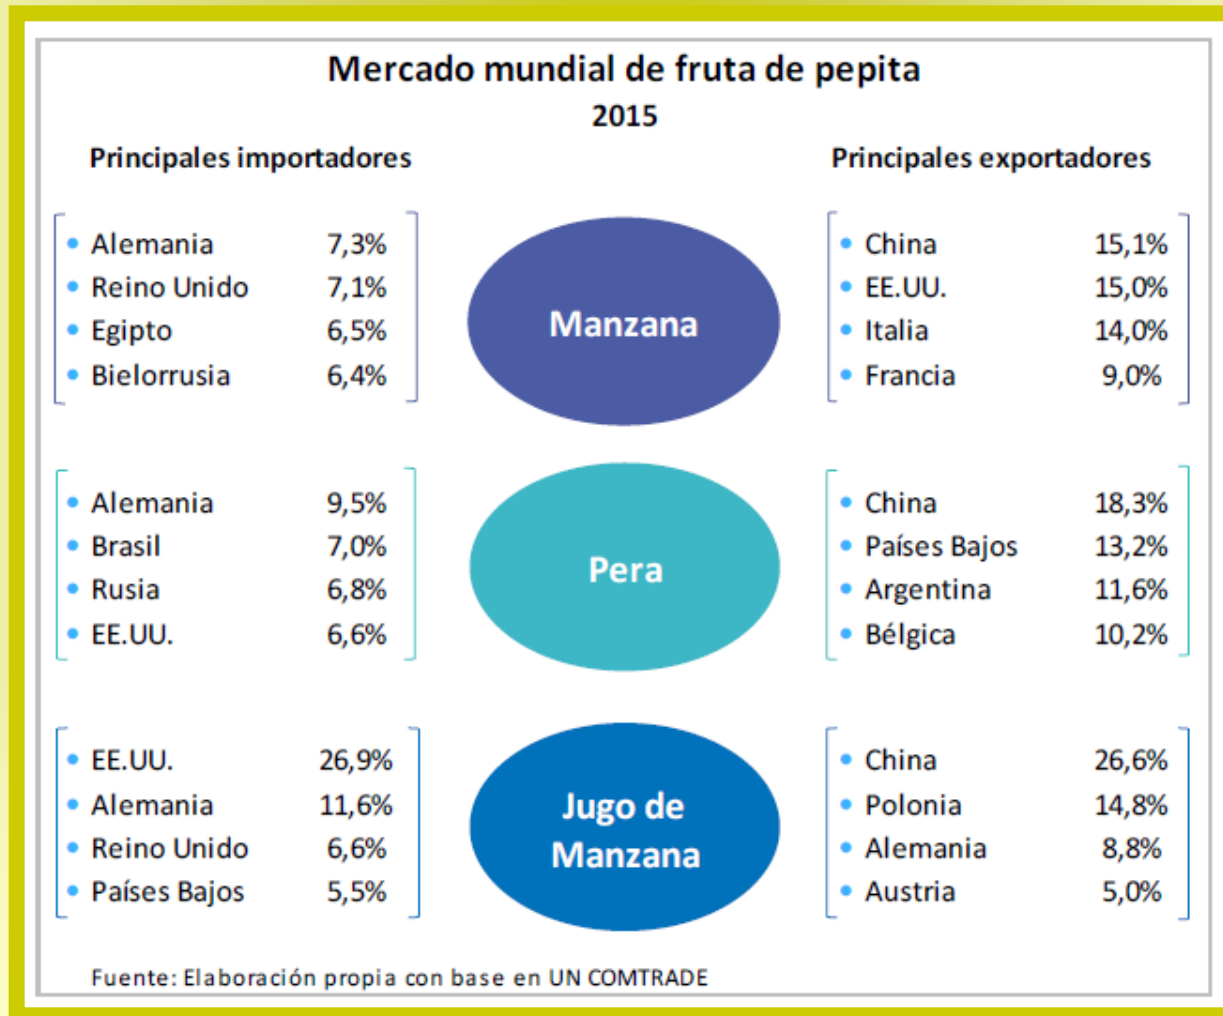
Mercado mundial de fruta de pepita
2015

Principales importadores

Principales exportadores

- Alemania 7,3%
- Reino Unido 7,1%
- Egipto 6,5%
- Bielorrusia 6,4%

Manzana

- China 15,1%
- EE.UU. 15,0%
- Italia 14,0%
- Francia 9,0%

- Alemania 9,5%
- Brasil 7,0%
- Rusia 6,8%
- EE.UU. 6,6%

Pera

- China 18,3%
- Países Bajos 13,2%
- Argentina 11,6%
- Bélgica 10,2%

- EE.UU. 26,9%
- Alemania 11,6%
- Reino Unido 6,6%
- Países Bajos 5,5%

Jugo de Manzana

- China 26,6%
- Polonia 14,8%
- Alemania 8,8%
- Austria 5,0%

Fuente: Elaboración propia con base en UN COMTRADE